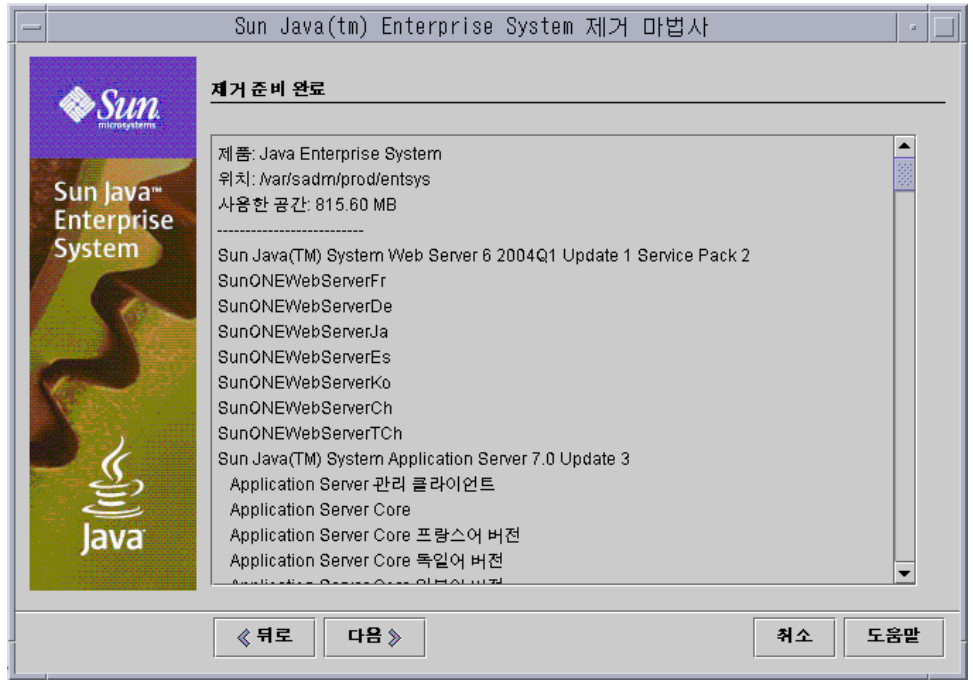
Sun Java(tm) Enterprise System 제거 마법사

Sun microsystems

Sun Java™ Enterprise System

Java

제거 준비 완료

제품: Java Enterprise System
위치: /var/sadm/prod/entsys
사용한 공간: 815.60 MB
-------------------------
Sun Java(TM) System Web Server 6 2004Q1 Update 1 Service Pack 2
SunONEWebServerFr
SunONEWebServerDe
SunONEWebServerJa
SunONEWebServerEs
SunONEWebServerKo
SunONEWebServerCh
SunONEWebServerTCh
Sun Java(TM) System Application Server 7.0 Update 3
Application Server 관리 클라이언트
Application Server Core
Application Server Core 프랑스어 버전
Application Server Core 독일어 버전
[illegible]

« 뒤로 다음 » 취소 도움말